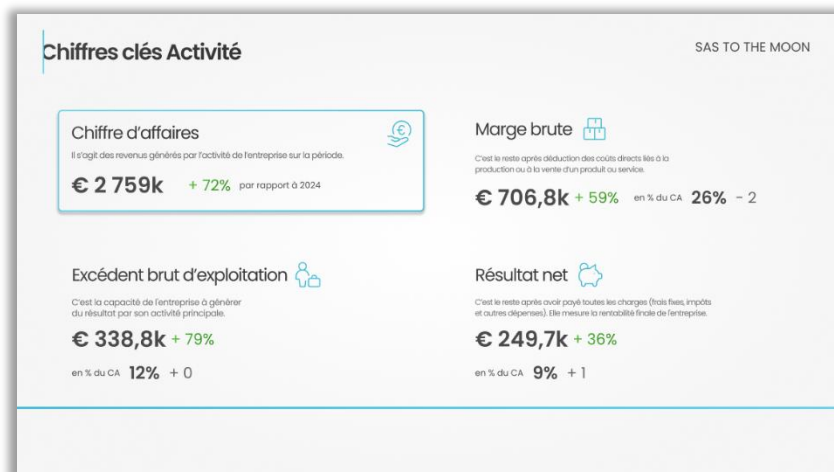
Chiffres clés Activité

SAS TO THE MOON

Chiffre d'affaires

Il s'agit des revenus générés par l'activité de l'entreprise sur la période.

€ 2 759k + 72% par rapport à 2024

Marge brute

C'est le reste après déduction des coûts directs liés à la production ou à la vente d'un produit ou service.

€ 706,8k + 59% en % du CA 26% - 2

Excédent brut d'exploitation

C'est la capacité de l'entreprise à générer du résultat par son activité principale.

€ 338,8k + 79%

en % du CA 12% + 0

Résultat net

C'est le reste après avoir payé toutes les charges (frais fixes, impôts et autres dépenses). Elle mesure la rentabilité finale de l'entreprise.

€ 249,7k + 36%

en % du CA 9% + 1